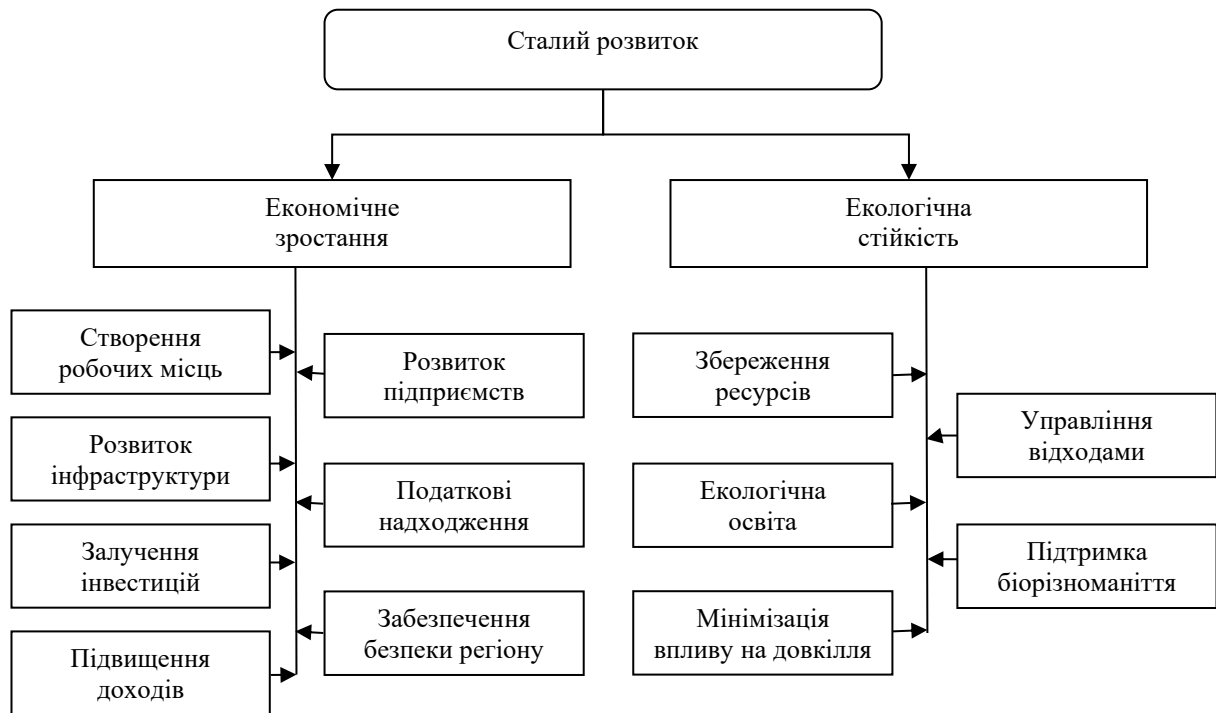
Сталий розвиток

Економічне зростання

Екологічна стійкість

Створення робочих місць

Розвиток підприємств

Розвиток інфраструктури

Податкові надходження

Залучення інвестицій

Забезпечення безпеки регіону

Підвищення доходів

Збереження ресурсів

Управління відходами

Екологічна освіта

Підтримка біорізноманіття

Мінімізація впливу на довкілля